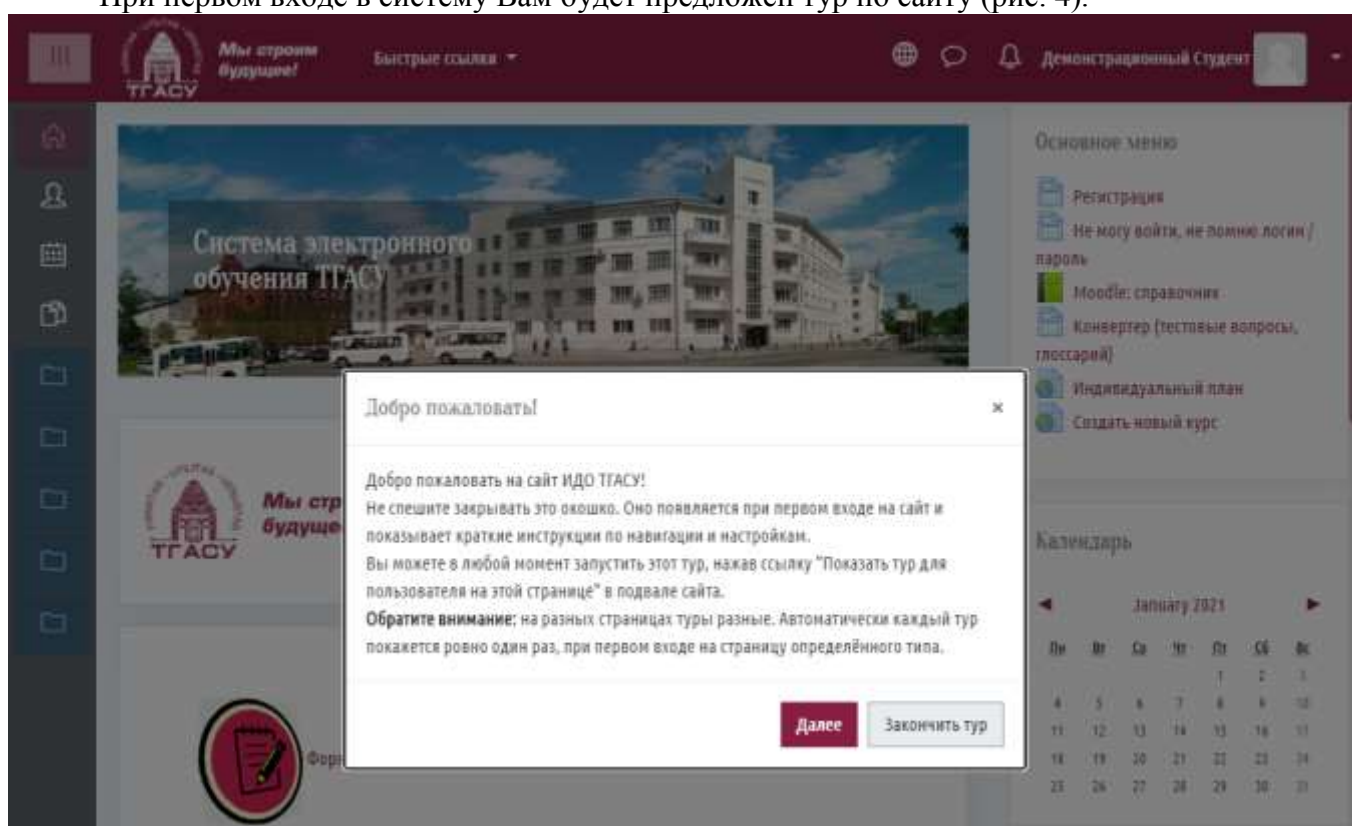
При первом входе в систему Вам будет предложен тур по сайту (рис. 4).

ТГАСУ Мы строим будущее!

Быстрые ссылки

Демонстрационный Студент

Система электронного обучения ТГАСУ

Основное меню

Регистрация

Не могу войти, не помню логин / пароль

Moodle: справочник

Конвертер (тестовые вопросы, глоссарий)

Индивидуальный план

Создать новый курс

ТГАСУ Мы стр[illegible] будуще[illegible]

Добро пожаловать!

×

Добро пожаловать на сайт ИДО ТГАСУ!
Не спешите закрывать это окошко. Оно появляется при первом входе на сайт и показывает краткие инструкции по навигации и настройкам.
Вы можете в любой момент запустить этот тур, нажав ссылку "Показать тур для пользователя на этой странице" в подвале сайта.
**Обратите внимание:** на разных страницах туры разные. Автоматически каждый тур покажется ровно один раз, при первом входе на страницу определённого типа.

Далее

Закончить тур

Форм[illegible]

Календарь

January 2021

| Пн | Вт | Ср | Чт | Пт | Сб | Вс |
|---|---|---|---|---|---|---|
| | | | | 1 | 2 | 3 |
| 4 | 5 | 6 | 7 | 8 | 9 | 10 |
| 11 | 12 | 13 | 14 | 15 | 16 | 17 |
| 18 | 19 | 20 | 21 | 22 | 23 | 24 |
| 25 | 26 | 27 | 28 | 29 | 30 | 31 |